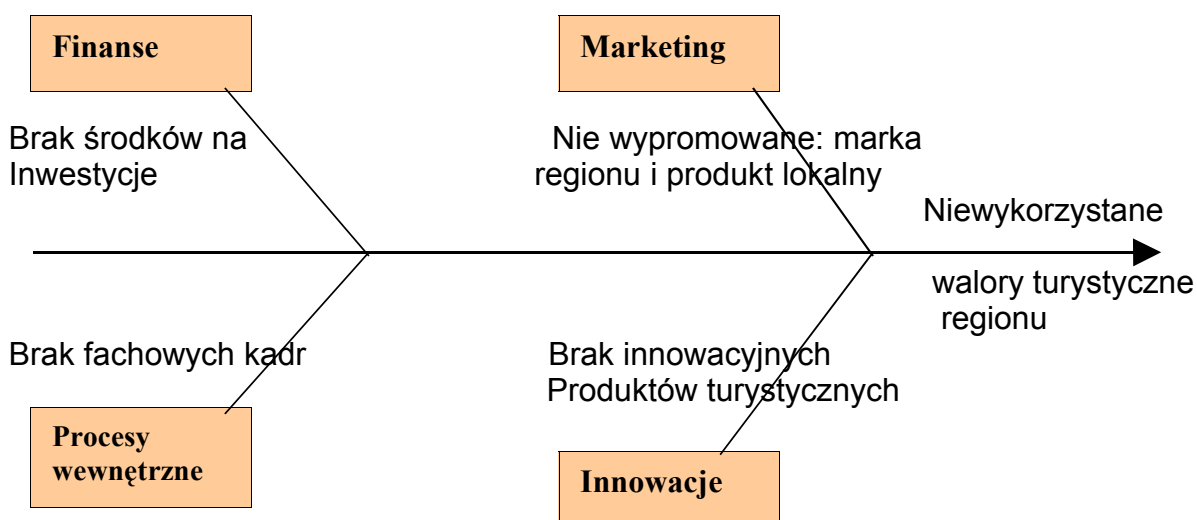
Finanse

Brak środków na Inwestycje

Marketing

Nie wypromowane: marka regionu i produkt lokalny

Niewykorzystane

walory turystyczne regionu

Brak fachowych kadr

Procesy wewnętrzne

Brak innowacyjnych Produktów turystycznych

Innowacje